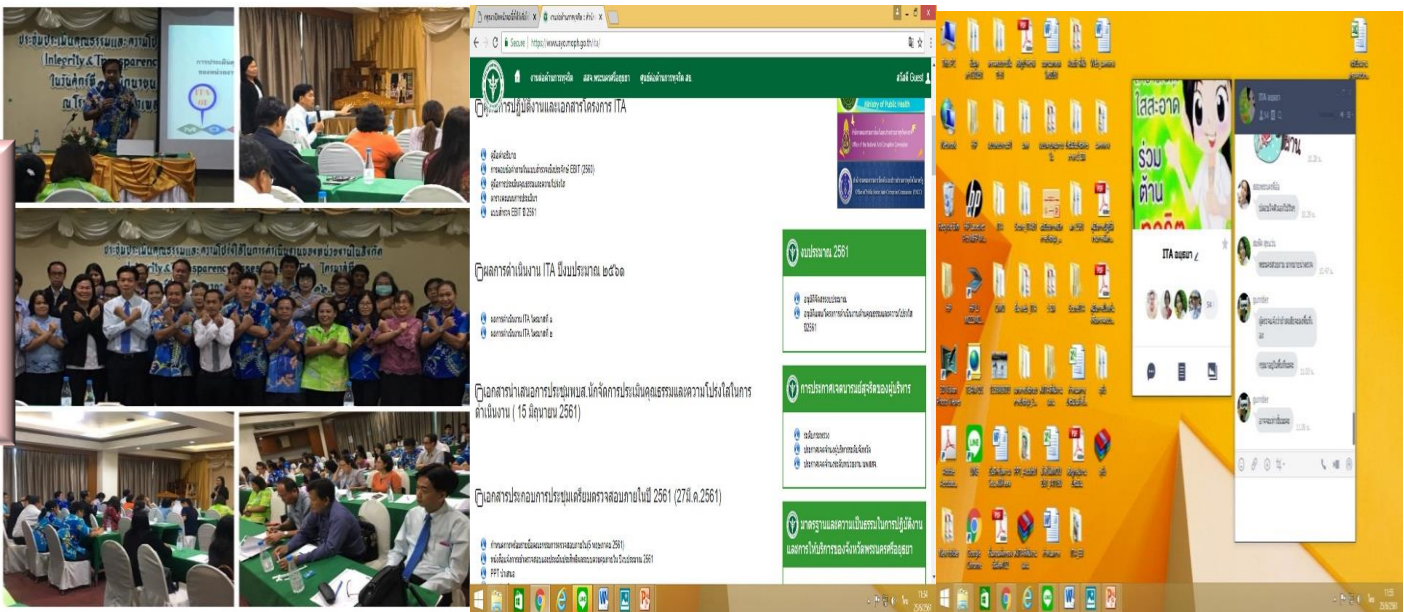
Integrity & Transparency

Secure | https://www.ayummoph.go.th/ita/

งานข้อมูลข่าวสารของจังหวัด สสจ.พระนครศรีอยุธยา ศูนย์ข้อมูลข่าวสารจังหวัด สจ.

สวัสดี Guest

คู่มือการปฏิบัติงานและเอกสารโครงการ ITA

ผลการดำเนินงาน ITA ปีงบประมาณ ๒๕๖๑

งบประมาณ 2561

เอกสารนำเสนอการประชุมพบส.นักจัดการประเมินคุณธรรมและความโปร่งใสในการดำเนินงาน ( 15 มิถุนายน 2561)

การประกาศเจตนารมณ์สุจริตของผู้บริหาร

เอกสารประกอบการประชุมเตรียมตรวจสอบภายในปี 2561 (27มี.ค.2561)

มาตรฐานและความเป็นธรรมในการปฏิบัติงานและการให้บริการของจังหวัดพระนครศรีอยุธยา

ITA อยุธยา

ใสสะอาด ร่วมต้าน

hp